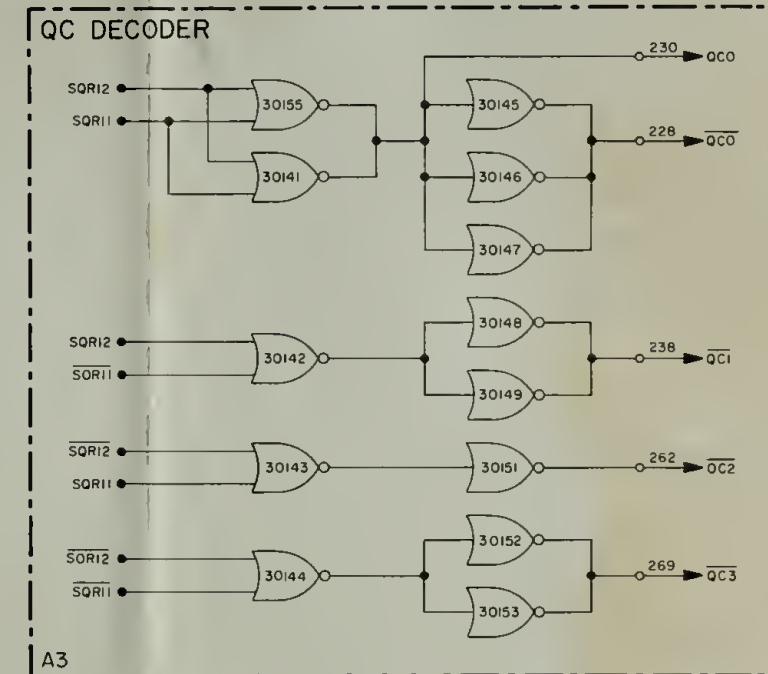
QC DECODER

SQR12
SQR11
30155
30141
30145
30146
30147
230
QCO
228
$\overline{QCO}$

SQR12
$\overline{SQR11}$
30142
30148
30149
238
$\overline{QC1}$

$\overline{SQR12}$
SQR11
30143
30151
262
$\overline{QC2}$

$\overline{SQR12}$
$\overline{SQR11}$
30144
30152
30153
269
$\overline{QC3}$

A3